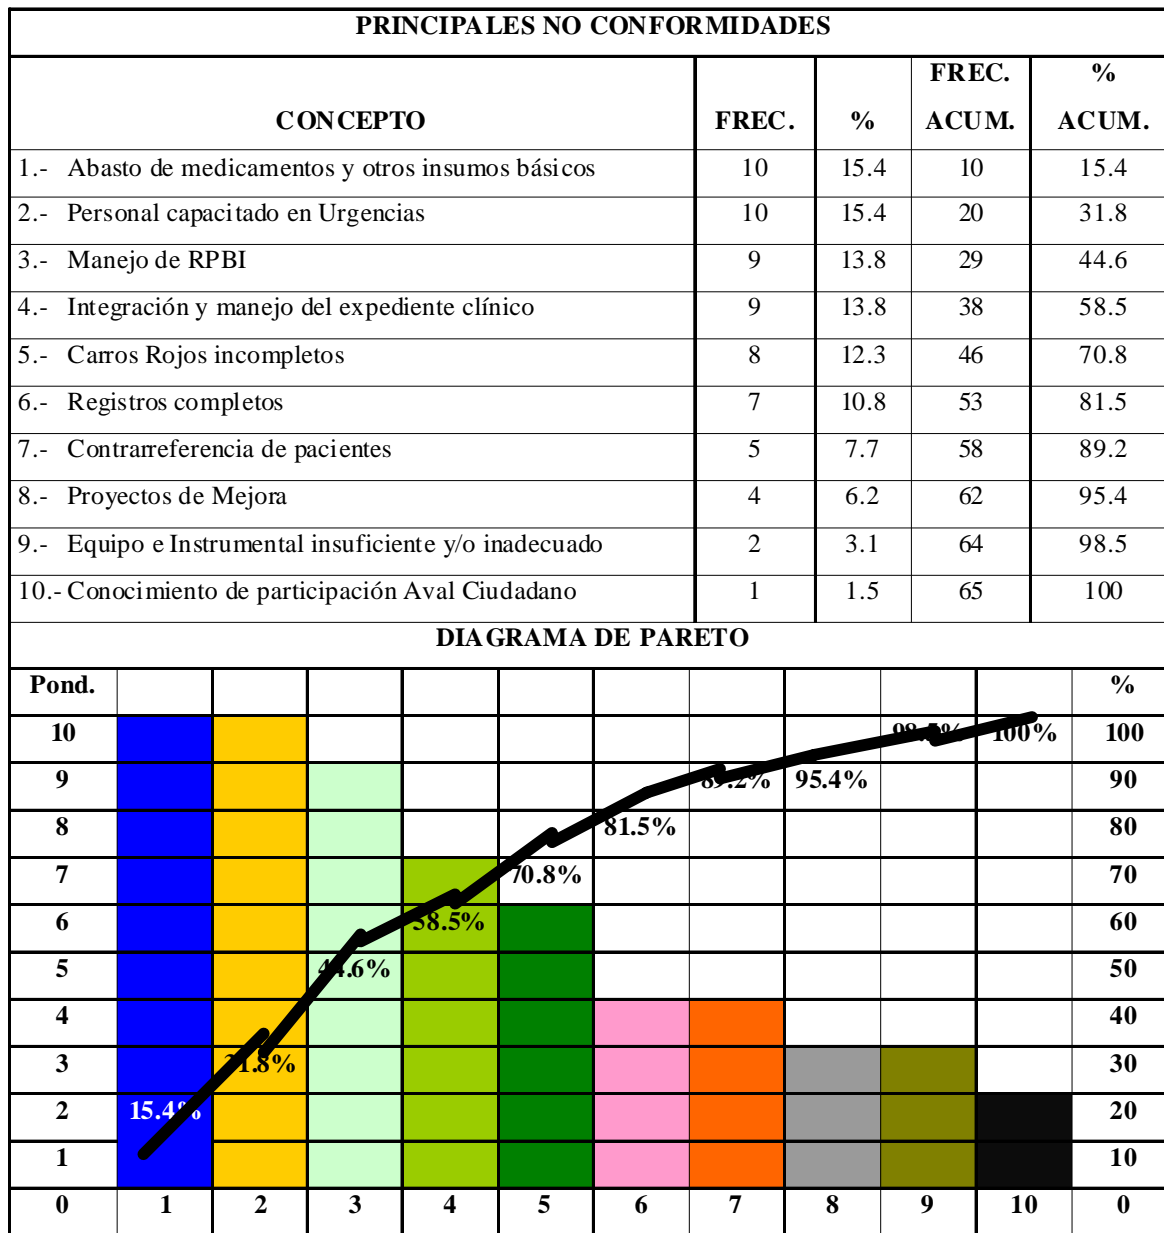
PRINCIPALES NO CONFORMIDADES

| CONCEPTO | FREC. | % | FREC. ACUM. | % ACUM. |
|---|---|---|---|---|
| 1.- Abasto de medicamentos y otros insumos básicos | 10 | 15.4 | 10 | 15.4 |
| 2.- Personal capacitado en Urgencias | 10 | 15.4 | 20 | 31.8 |
| 3.- Manejo de RPBI | 9 | 13.8 | 29 | 44.6 |
| 4.- Integración y manejo del expediente clínico | 9 | 13.8 | 38 | 58.5 |
| 5.- Carros Rojos incompletos | 8 | 12.3 | 46 | 70.8 |
| 6.- Registros completos | 7 | 10.8 | 53 | 81.5 |
| 7.- Contrarreferencia de pacientes | 5 | 7.7 | 58 | 89.2 |
| 8.- Proyectos de Mejora | 4 | 6.2 | 62 | 95.4 |
| 9.- Equipo e Instrumental insuficiente y/o inadecuado | 2 | 3.1 | 64 | 98.5 |
| 10.- Conocimiento de participación Aval Ciudadano | 1 | 1.5 | 65 | 100 |

DIAGRAMA DE PARETO

Pond. %
10 100
9 90
8 80
7 70
6 60
5 50
4 40
3 30
2 20
1 10
0 1 2 3 4 5 6 7 8 9 10 0

15.4% 31.8% 44.6% 58.5% 70.8% 81.5% 89.2% 95.4% 98.5% 100%